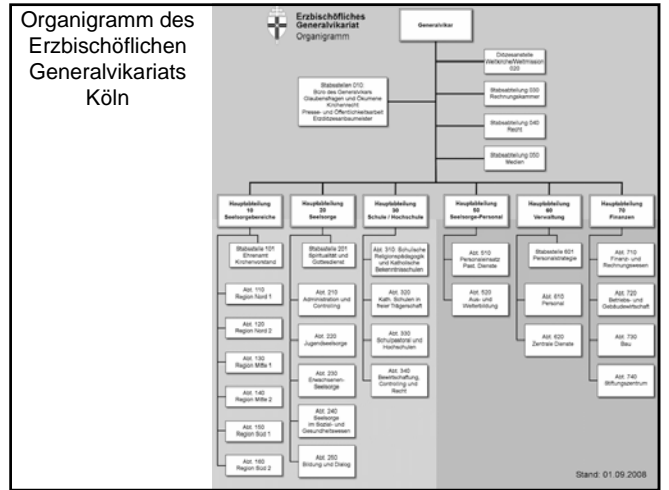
Organigramm des Erzbischöflichen Generalvikariats Köln

Erzbischöfliches Generalvikariat
Organigramm

Generalvikar

Diözesanstelle Weltkirche/Weltmission 020

Stabsstellen 010: Büro des Generalvikars Glaubensfragen und Ökumene Kirchenrecht Presse- und Öffentlichkeitsarbeit Erzdiözesanbaumeister

Stabsabteilung 030 Rechnungskammer

Stabsabteilung 040 Recht

Stabsabteilung 050 Medien

Hauptabteilung 10 Seelsorgebereiche

Hauptabteilung 20 Seelsorge

Hauptabteilung 30 Schule / Hochschule

Hauptabteilung 50 Seelsorge-Personal

Hauptabteilung 60 Verwaltung

Hauptabteilung 70 Finanzen

Stabsstelle 101 Ehrenamt Kirchenvorstand

Abt. 110 Region Nord 1

Abt. 120 Region Nord 2

Abt. 130 Region Mitte 1

Abt. 140 Region Mitte 2

Abt. 150 Region Süd 1

Abt. 160 Region Süd 2

Stabsstelle 201 Spiritualität und Gottesdienst

Abt. 210 Administration und Controlling

Abt. 220 Jugendseelsorge

Abt. 230 Erwachsenen-Seelsorge

Abt. 240 Seelsorge im Sozial- und Gesundheitswesen

Abt. 250 Bildung und Dialog

Abt. 310: Schulische Religionspädagogik und Katholische Bekenntnisschulen

Abt. 320 Kath. Schulen in freier Trägerschaft

Abt. 330 Schulpastoral und Hochschulen

Abt. 340 Bewirtschaftung, Controlling und Recht

Abt. 510 Personaleinsatz Past. Dienste

Abt. 520 Aus- und Weiterbildung

Stabsstelle 601 Personalstrategie

Abt. 610 Personal

Abt. 620 Zentrale Dienste

Abt. 710 Finanz- und Rechnungswesen

Abt. 720 Betriebs- und Gebäudewirtschaft

Abt. 730 Bau

Abt. 740 Stiftungszentrum

Stand: 01.09.2008